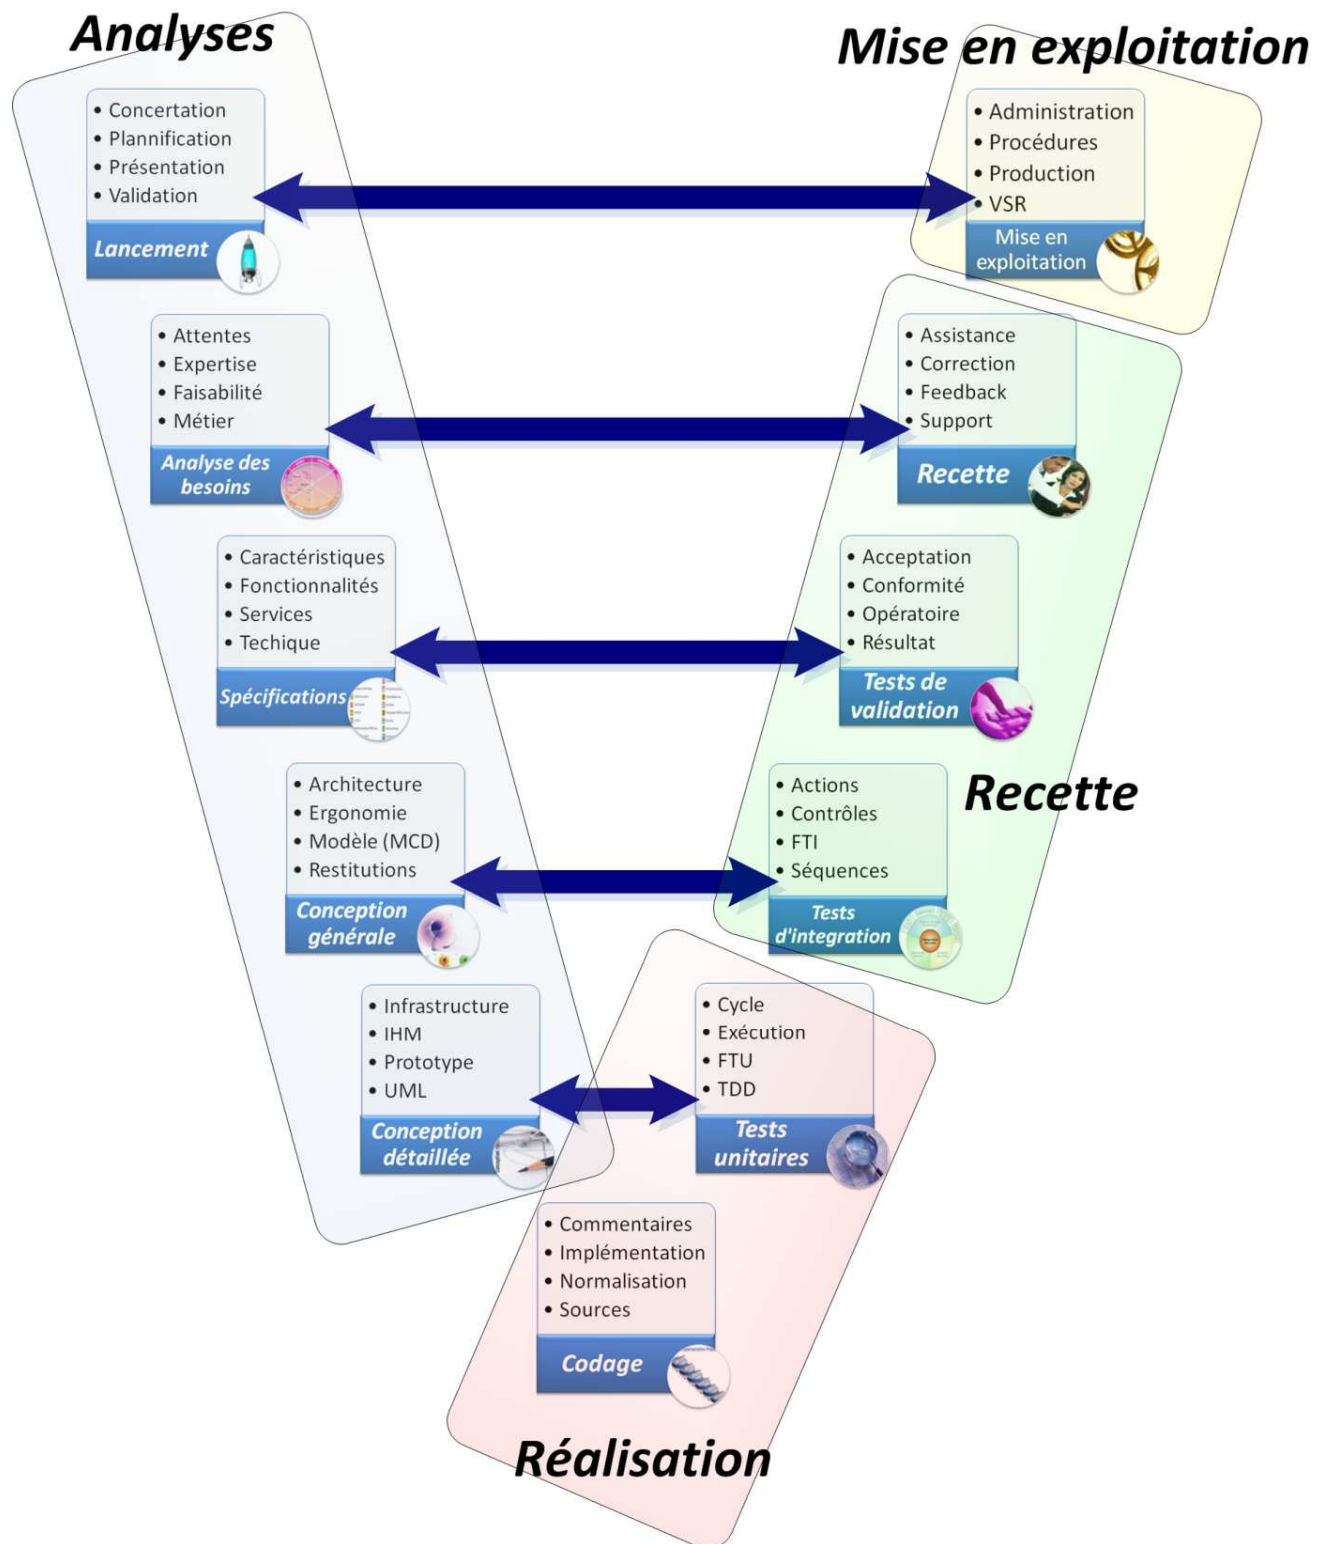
Analyses

Mise en exploitation

• Concertation
• Plannification
• Présentation
• Validation

Lancement

• Administration
• Procédures
• Production
• VSR

Mise en exploitation

• Attentes
• Expertise
• Faisabilité
• Métier

Analyse des besoins

• Assistance
• Correction
• Feedback
• Support

Recette

• Caractéristiques
• Fonctionnalités
• Services
• Techique

Spécifications

• Acceptation
• Conformité
• Opératoire
• Résultat

Tests de validation

Recette

• Architecture
• Ergonomie
• Modèle (MCD)
• Restitutions

Conception générale

• Actions
• Contrôles
• FTI
• Séquences

Tests d'integration

• Infrastructure
• IHM
• Prototype
• UML

Conception détaillée

• Cycle
• Exécution
• FTU
• TDD

Tests unitaires

• Commentaires
• Implémentation
• Normalisation
• Sources

Codage

Réalisation